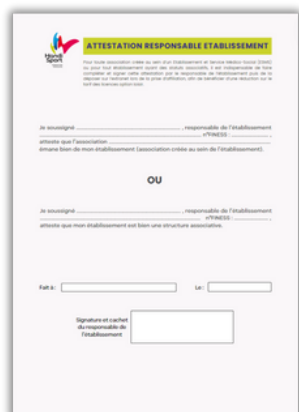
Handi Sport

ATTESTATION RESPONSABLE ETABLISSEMENT

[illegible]

Je soussigné .................................................................... responsable de l'établissement .................................................................... n°FINESS : ....................
atteste que l'association ....................................................................
émane bien de mon établissement (association créée au sein de l'établissement).

OU

Je soussigné .................................................................... responsable de l'établissement .................................................................... n°FINESS : ....................
atteste que mon établissement est bien une structure associative.

Fait à :

Le :

Signature et cachet du responsable de l'établissement